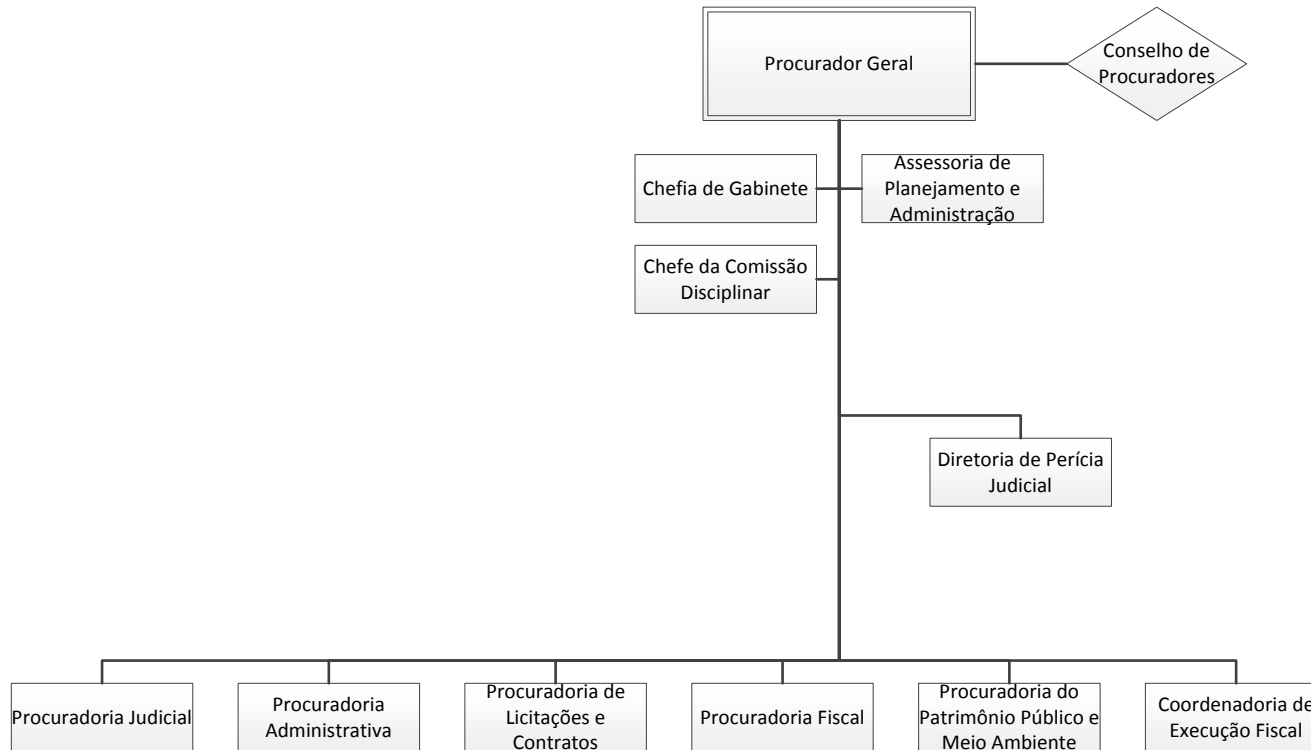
Procurador Geral

Conselho de Procuradores

Chefia de Gabinete

Assessoria de Planejamento e Administração

Chefe da Comissão Disciplinar

Diretoria de Perícia Judicial

Procuradoria Judicial

Procuradoria Administrativa

Procuradoria de Licitações e Contratos

Procuradoria Fiscal

Procuradoria do Patrimônio Público e Meio Ambiente

Coordenadoria de Execução Fiscal